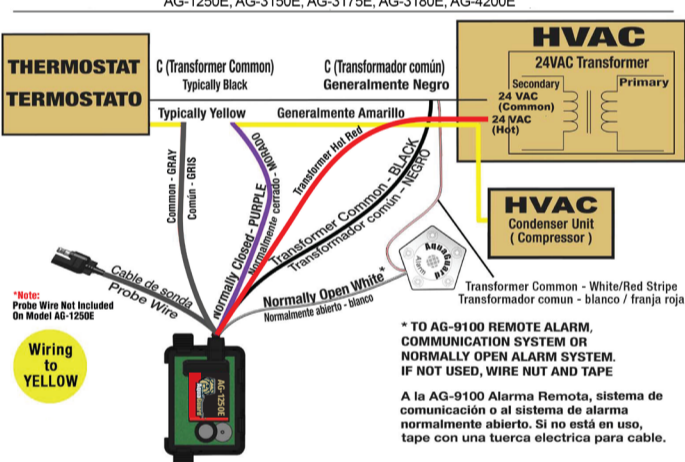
AG-1250E, AG-3150E, AG-3175E, AG-3180E, AG-4200E

THERMOSTAT
TERMOSTATO

C (Transformer Common)
Typically Black

C (Transformador común)
Generalmente Negro

HVAC
24VAC Transformer
Secondary
Primary
24 VAC (Common)
24 VAC (Hot)

Typically Yellow
Generalmente Amarillo

Common - GRAY
Común - GRIS

Normally Closed - PURPLE
Normalmente cerrado - MORADO

Transformer Hot Red

Transformer Common - BLACK
Transformador común - NEGRO

HVAC
Condenser Unit
( Compressor )

AquaGuard
Alarm

Normally Open White*
Normalmente abierto - blanco

Transformer Common - White/Red Stripe
Transformador comun - blanco / franja roja

Cable de sonda
Probe Wire

*Note:
Probe Wire Not Included On Model AG-1250E

Wiring to YELLOW

AG-125 0E

* TO AG-9100 REMOTE ALARM, COMMUNICATION SYSTEM OR NORMALLY OPEN ALARM SYSTEM. IF NOT USED, WIRE NUT AND TAPE

A la AG-9100 Alarma Remota, sistema de comunicación o al sistema de alarma normalmente abierto. Si no está en uso, tape con una tuerca electrica para cable.